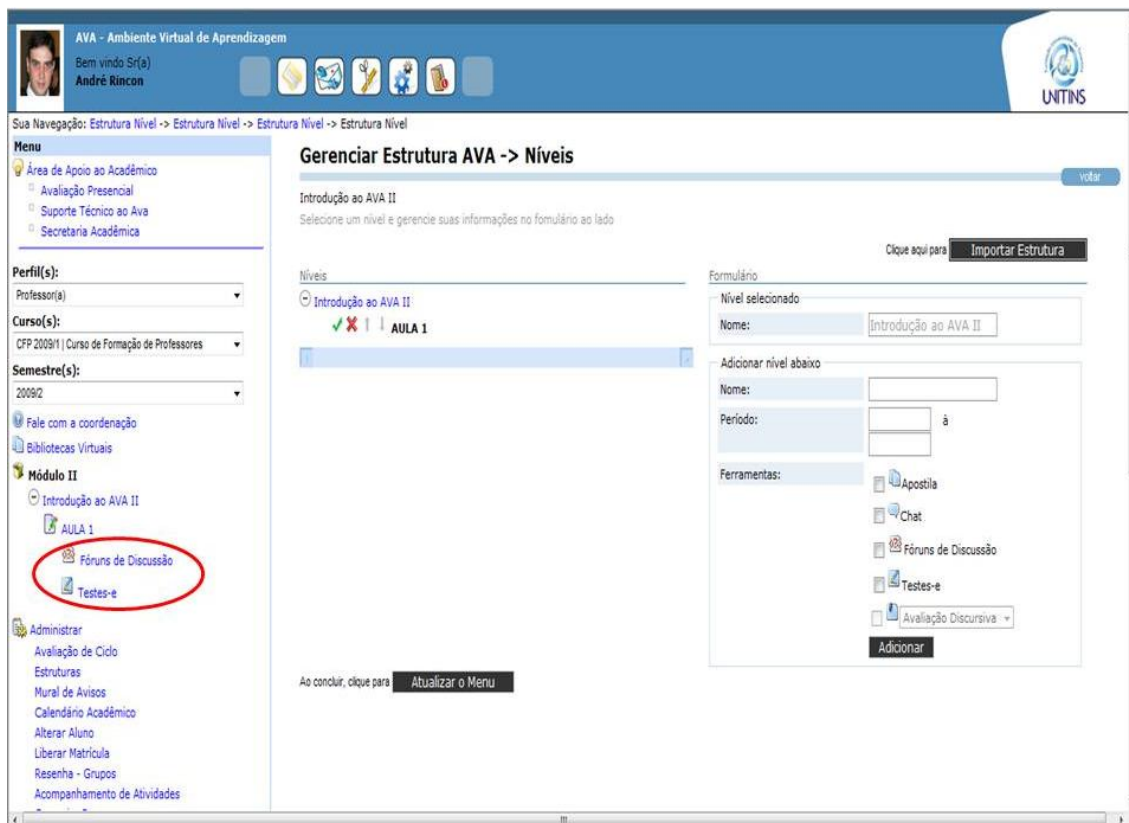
AVA - Ambiente Virtual de Aprendizagem
Bem vindo Sr(a)
André Rincon

UNITINS

Sua Navegação: Estrutura Nível -> Estrutura Nível -> Estrutura Nível -> Estrutura Nível

Menu
Área de Apoio ao Acadêmico
Avaliação Presencial
Suporte Técnico ao Ava
Secretaria Acadêmica

Perfil(s):
Professor(a)
Curso(s):
CFP 2009/1 | Curso de Formação de Professores
Semestre(s):
2009/2

Fale com a coordenação
Bibliotecas Virtuais
Módulo II
Introdução ao AVA II
AULA 1
Fóruns de Discussão
Testes-e

Administrar
Avaliação de Ciclo
Estruturas
Mural de Avisos
Calendário Acadêmico
Alterar Aluno
Liberar Matrícula
Resenha - Grupos
Acompanhamento de Atividades

Gerenciar Estrutura AVA -> Níveis

voltar

Introdução ao AVA II
Selecione um nível e gerencie suas informações no fomulário ao lado

Clique aqui para Importar Estrutura

Níveis
Introdução ao AVA II
AULA 1

Formulário
Nível selecionado
Nome: Introdução ao AVA II

Adicionar nível abaixo
Nome:
Período: à
Ferramentas:
Apostila
Chat
Fóruns de Discussão
Testes-e
Avaliação Discursiva
Adicionar

Ao concluir, clique para Atualizar o Menu